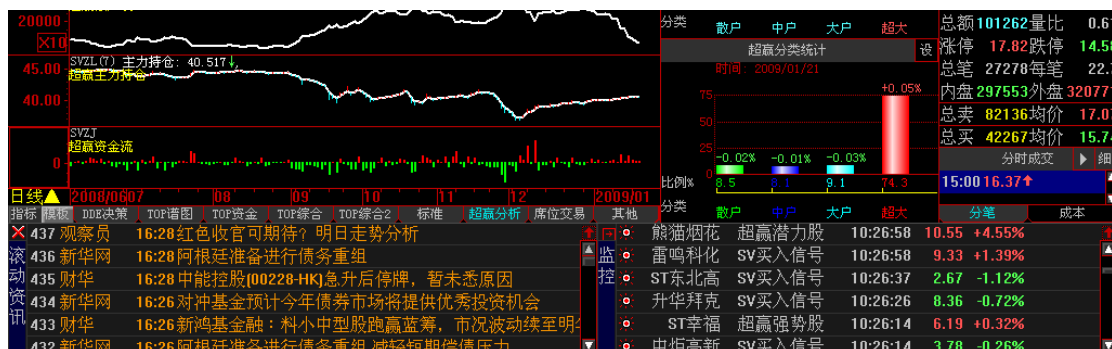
20000
X10
45.00
40.00
SVZL(T) 主力持仓: 40.517↓
超赢主力持仓
SVZJ
超赢资金流
0
日线
2008/06/07 08 09 10 11 12 2009/01
指标 模板 DDE决策 TOP谱图 TOP资金 TOP综合 TOP综合2 标准 超赢分析 席位交易 其他

分类 散户 中户 大户 超大
超赢分类统计 设
时间: 2009/01/21
75
50
25
+0.05%
-0.02% -0.01% -0.03%
比例% 8.5 8.1 9.1 74.3
分类 散户 中户 大户 超大

总额 101262 量比 0.6
涨停 17.82 跌停 14.5
总笔 27278 每笔 22.
内盘 297553 外盘 32077
总卖 82136 均价 17.0
总买 42267 均价 15.7
分时成交
15:00 16.37↑
分笔 成本

437 观察员 16:28 红色收官可期待? 明日走势分析
436 新华网 16:28 阿根廷准备进行债务重组
435 财华 16:28 中能控股(00228-HK)急升后停牌，暂未悉原因
434 新华网 16:26 对冲基金预计今年债券市场将提供优秀投资机会
433 财华 16:26 新鸿基金融：料小中型股跑赢蓝筹，市况波动续至明年
435 新华网 16:28 阿根廷准备进行债务重组 减轻短期偿债压力
滚动资讯
监控
熊猫烟花 超赢潜力股 10:26:58 10.55 +4.55%
雷鸣科化 SV买入信号 10:26:58 9.33 +1.39%
ST东北高 SV买入信号 10:26:37 2.67 -1.12%
升华拜克 SV买入信号 10:26:26 8.36 -0.72%
ST幸福 超赢强势股 10:26:14 6.19 +0.32%
中恒高新 SV买入信号 10:26:13 3.78 -0.26%